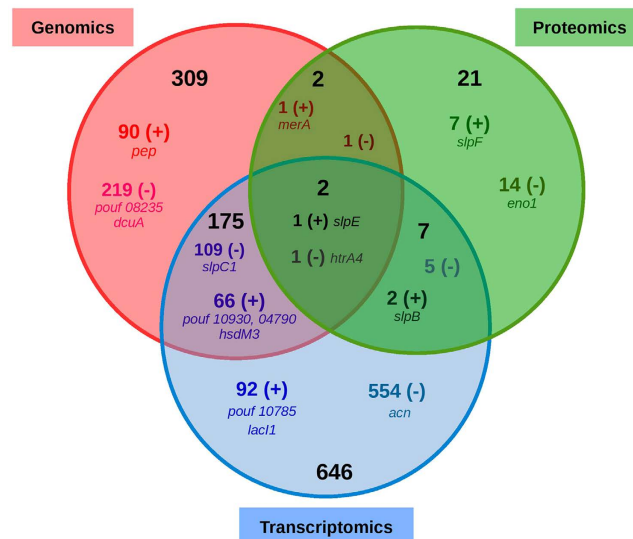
Genomics

Proteomics

309

90 (+)
pep

219 (-)
pouf 08235
dcuA

2

1 (+)
merA

1 (-)

21

7 (+)
slpF

14 (-)
eno1

2

1 (+) slpE

1 (-) htrA4

175

109 (-)
slpC1

66 (+)
pouf 10930, 04790
hsdM3

7

5 (-)

2 (+)
slpB

92 (+)
pouf 10785
lacI1

554 (-)
acn

646

Transcriptomics